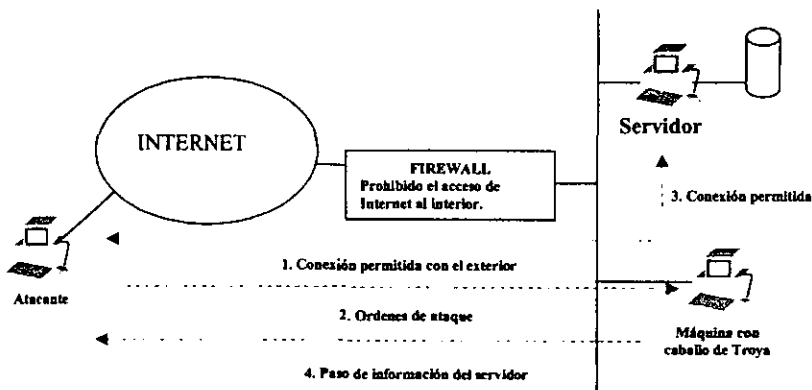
INTERNET

FIREWALL
Prohibido el acceso de Internet al interior.

Servidor

3. Conexión permitida

Atacante

1. Conexión permitida con el exterior

2. Ordenes de ataque

Máquina con caballo de Troya

4. Paso de información del servidor